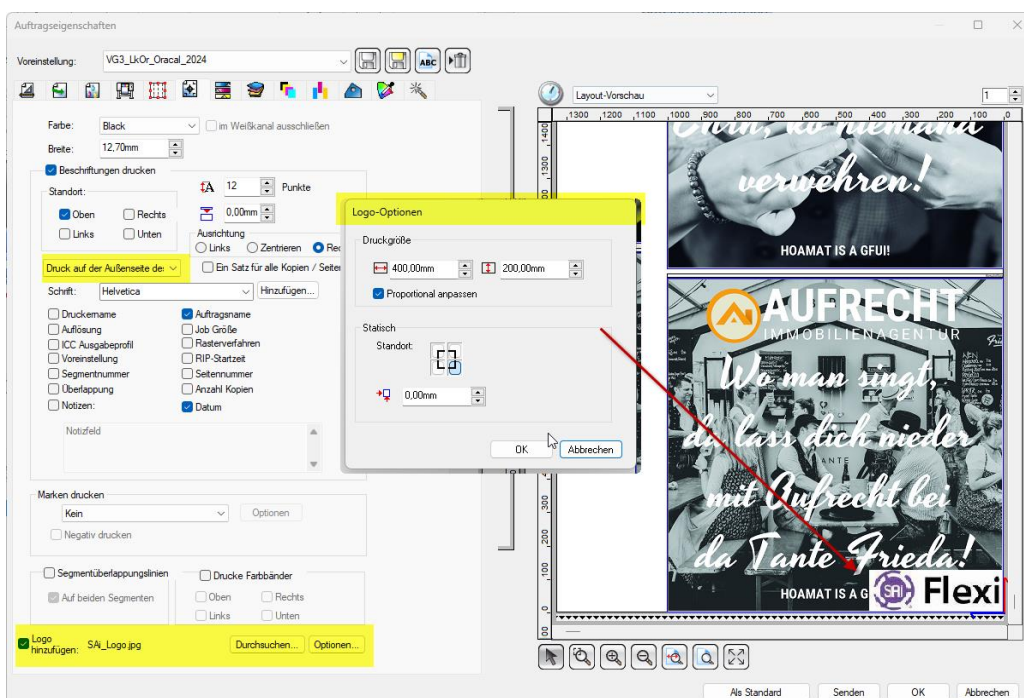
Auftragseigenschaften

Voreinstellung: VG3_LkOr_Oracal_2024

Farbe: Black
im Weißkanal ausschließen
Breite: 12,70mm
Beschriftungen drucken
Standort:
Oben
Rechts
Links
Unten
12 Punkte
0,00mm
Ausrichtung
Links
Zentrieren
Rec
Druck auf der Außenseite de
Ein Satz für alle Kopien / Seite
Schrift: Helvetica
Hinzufügen...
Druckername
Auflösung
ICC Ausgabeprofil
Voreinstellung
Segmentnummer
Überlappung
Notizen:
Auftragsname
Job Größe
Rasterverfahren
RIP-Startzeit
Seitennummer
Anzahl Kopien
Datum
Notizfeld

Marken drucken
Kein
Optionen
Negativ drucken

Segmentüberlappungslinien
Auf beiden Segmenten
Drucke Farbbänder
Oben
Rechts
Links
Unten

Logo hinzufügen: SAi_Logo.jpg
Durchsuchen...
Optionen...

Logo-Optionen
Druckgröße
400,00mm
200,00mm
Proportional anpassen
Statisch
Standort:
0,00mm
OK
Abbrechen

Layout-Vorschau
1
1300 1200 1100 1000 900 800 700 600 500 400 300 200 100 0
1400 1300 300 200 100

verwehren!
HOAMAT IS A GFUI!
AUFRECHT
IMMOBILIENAGENTUR
Wo man singt,
da lass dich nieder
mit Aufrecht bei
da Tante Frieda!
HOAMAT IS A G
SAi Flexi

Als Standard
Senden
OK
Abbrechen